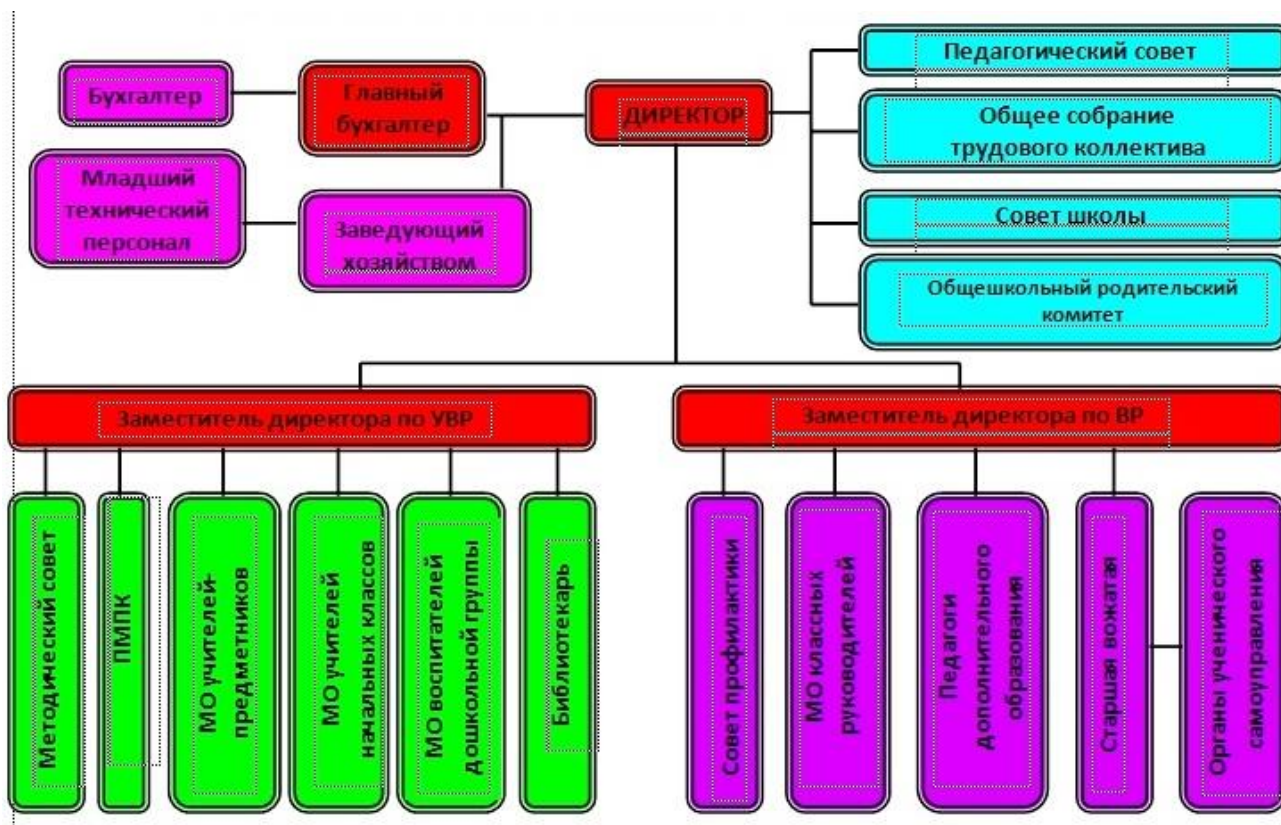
Бухгалтер

Главный бухгалтер

ДИРЕКТОР

Педагогический совет

Общее собрание трудового коллектива

Младший технический персонал

Заведующий хозяйством

Совет школы

Общешкольный родительский комитет

Заместитель директора по УВР

Заместитель директора по ВР

Методический совет

ПМПК

МО учителей-предметников

МО учителей начальных классов

МО воспитателей дошкольной группы

Библиотекарь

Совет профилактики

МО классных руководителей

Педагоги дополнительного образования

Старшая вожатая

Органы ученического самоуправления